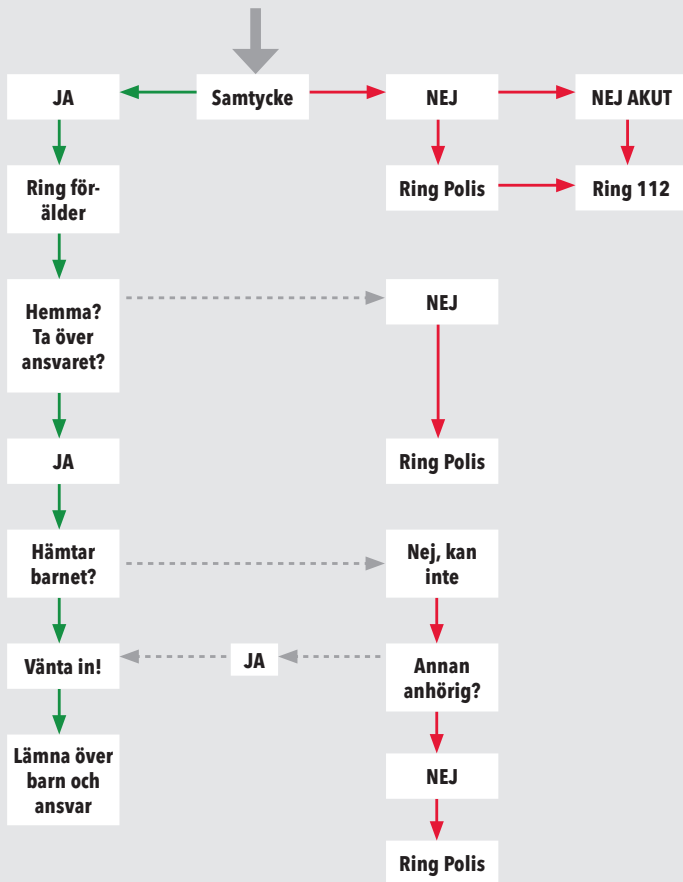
JA

Samtycke

NEJ

NEJ AKUT

Ring förälder

Ring Polis

Ring 112

Hemma? Ta över ansvaret?

NEJ

JA

Ring Polis

Hämtar barnet?

Nej, kan inte

Vänta in!

JA

Annan anhörig?

Lämna över barn och ansvar

NEJ

Ring Polis